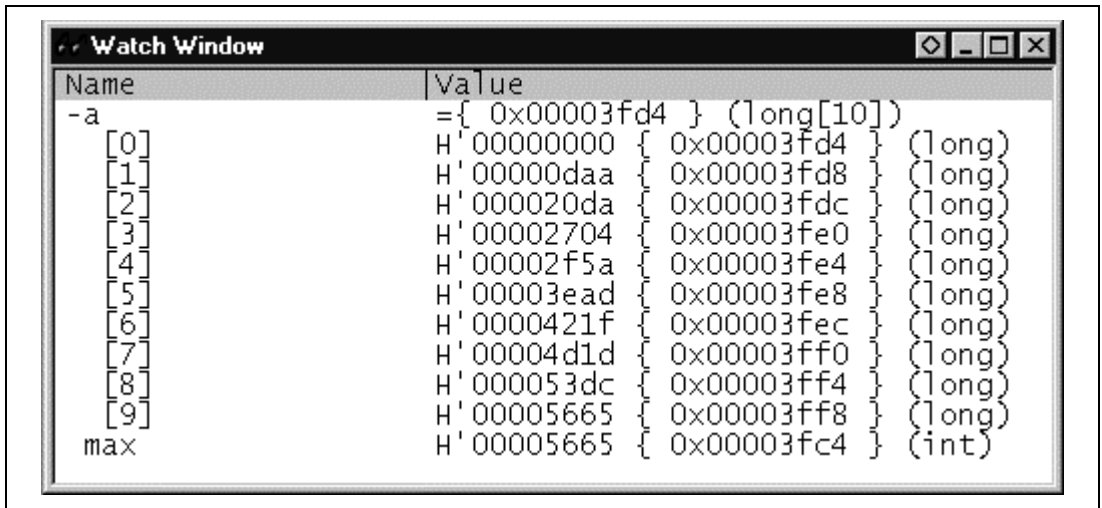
Watch Window

| Name | Value |
|---|---|
| -a | ={ 0x00003fd4 } (long[10]) |
| [0] | H'00000000 { 0x00003fd4 } (long) |
| [1] | H'00000daa { 0x00003fd8 } (long) |
| [2] | H'000020da { 0x00003fdc } (long) |
| [3] | H'00002704 { 0x00003fe0 } (long) |
| [4] | H'00002f5a { 0x00003fe4 } (long) |
| [5] | H'00003ead { 0x00003fe8 } (long) |
| [6] | H'0000421f { 0x00003fec } (long) |
| [7] | H'00004d1d { 0x00003ff0 } (long) |
| [8] | H'000053dc { 0x00003ff4 } (long) |
| [9] | H'00005665 { 0x00003ff8 } (long) |
| max | H'00005665 { 0x00003fc4 } (int) |